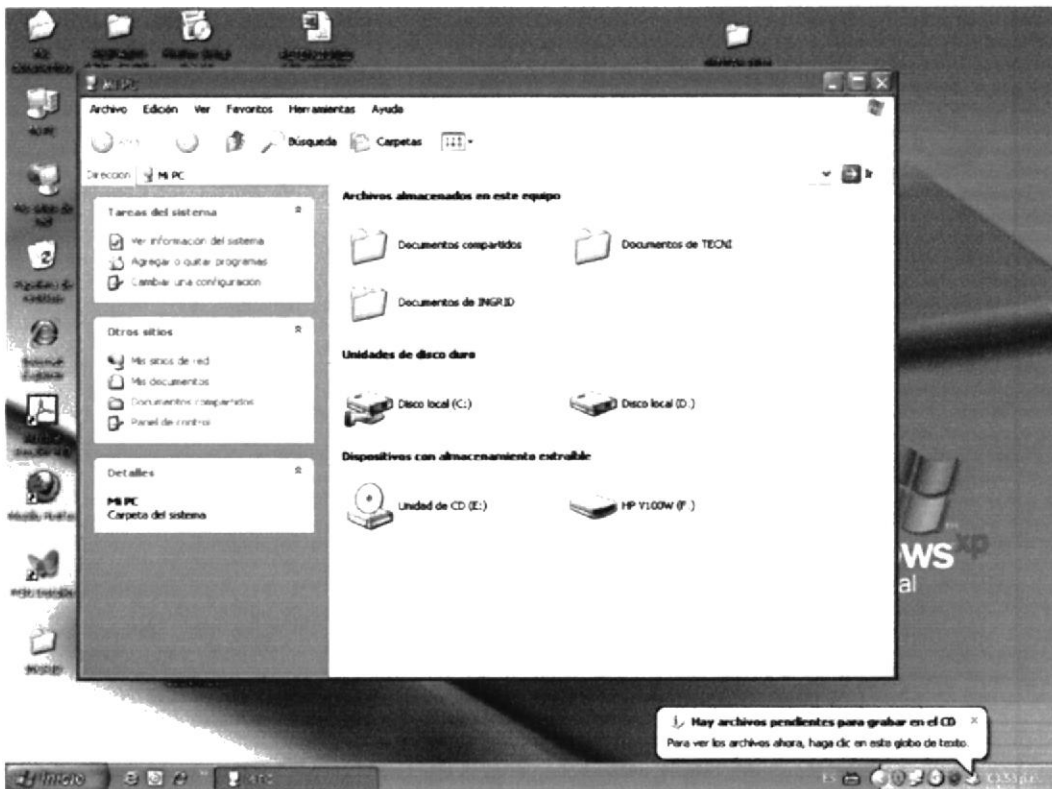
Mi PC

Archivo Edición Ver Favoritos Herramientas Ayuda

Búsqueda Carpetas

Dirección Mi PC

Ir

Tareas del sistema

Ver información del sistema

Agregar o quitar programas

Cambiar una configuración

Otros sitios

Mis sitios de red

Mis documentos

Documentos compartidos

Panel de control

Detalles

Mi PC
Carpeta del sistema

Archivos almacenados en este equipo

Documentos compartidos

Documentos de TECNI

Documentos de INGRID

Unidades de disco duro

Disco local (C:)

Disco local (D:)

Dispositivos con almacenamiento extraíble

Unidad de CD (E:)

HP V100W (F:)

Hay archivos pendientes para grabar en el CD

Para ver los archivos ahora, haga clic en este globo de texto.

Inicio

ES

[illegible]